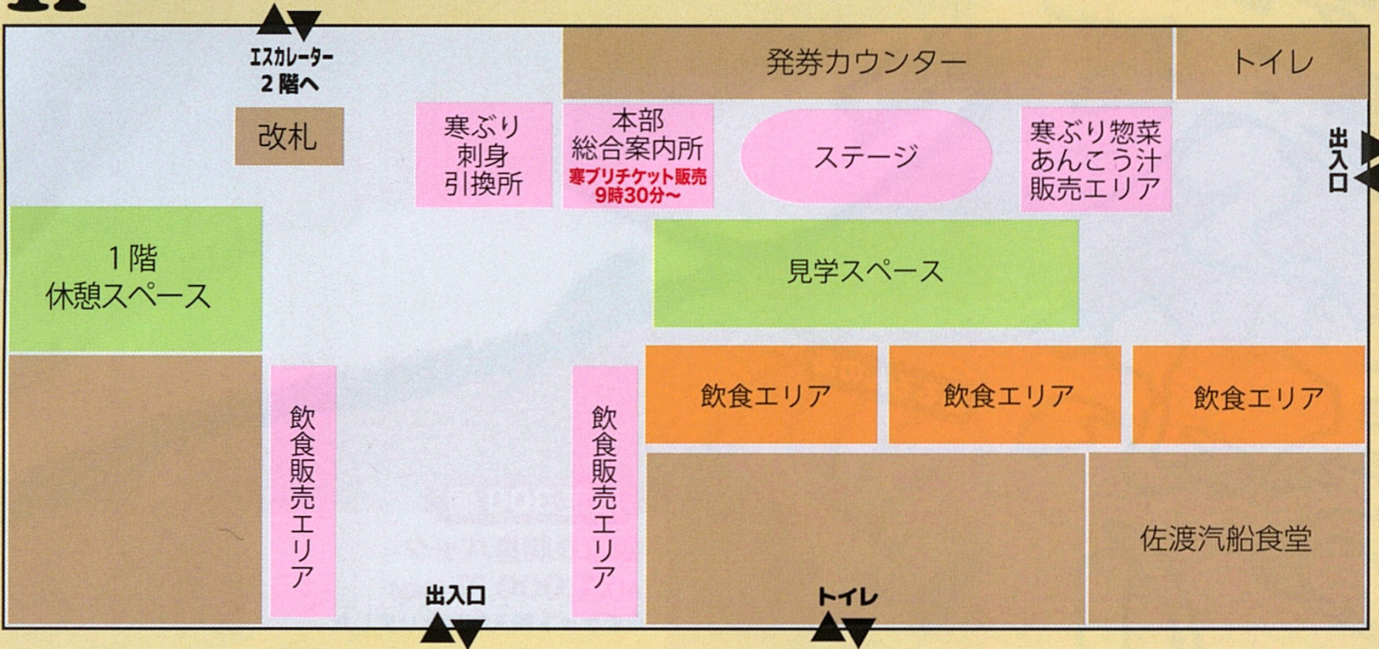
エスカレーター
2階へ

発券カウンター

トイレ

改札

寒ぶり
刺身
引換所

本部
総合案内所
寒ブリチケット販売
9時30分～

ステージ

寒ぶり惣菜
あんこう汁
販売エリア

出入口

1階
休憩スペース

見学スペース

飲食販売エリア

飲食販売エリア

飲食エリア

飲食エリア

飲食エリア

佐渡汽船食堂

出入口

トイレ